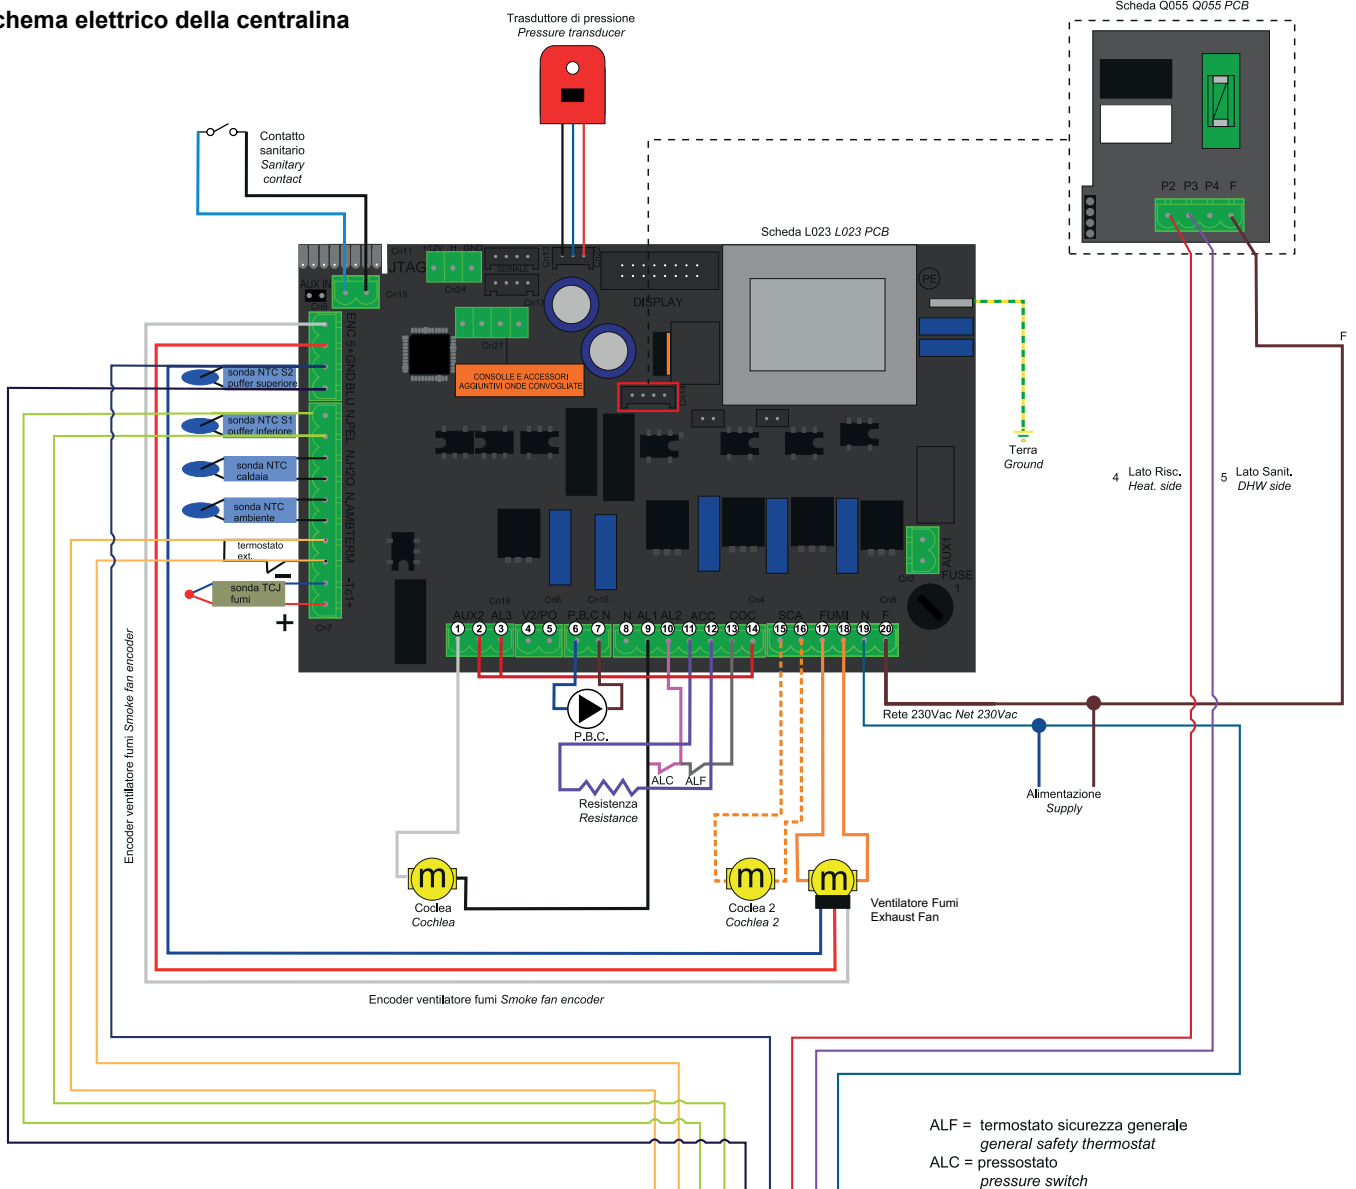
chema elettrico della centralina

Trasduttore di pressione
Pressure transducer

Scheda Q055 Q055 PCB

P2 P3 P4 F

Contatto sanitario
Sanitary contact

Scheda L023 L023 PCB

Cn11 +12V H GND
JTAG
SERIALE
Cn24
Cn15
AUX IN
Cn17
DISPLAY
Cn21
CONSOLLE E ACCESSORI AGGIUNTIVI ONDE CONVOGLIATE
PE

ENC 5+ GND BLU N PEL N H2O N AMB TERM -Tc1+

sonda NTC S2 puffer superiore
sonda NTC S1 puffer inferiore
sonda NTC caldaia
sonda NTC ambiente
termostato ext.
sonda TCJ fumi
Cn7

Terra
Ground

4 Lato Risc.
Heat. side

5 Lato Sanit.
DHW side

F

AUX1
FUSE
Cn2
Cn8
Cn19 Cn6 Cn16 Cn4

AUX2 AL3 V2/PO P.B.C N N AL1 AL2 ACC COC SCA FUMI N F
1 2 3 4 5 6 7 8 9 10 11 12 13 14 15 16 17 18 19 20

P.B.C.
ALC ALF
Resistenza
Resistance

Rete 230Vac Net 230Vac

Alimentazione
Supply

Encoder ventilatore fumi Smoke fan encoder

Coclea
Cochlea

Coclea 2
Cochlea 2

Ventilatore Fumi
Exhaust Fan

Encoder ventilatore fumi Smoke fan encoder

ALF = termostato sicurezza generale
general safety thermostat
ALC = pressostato
pressure switch